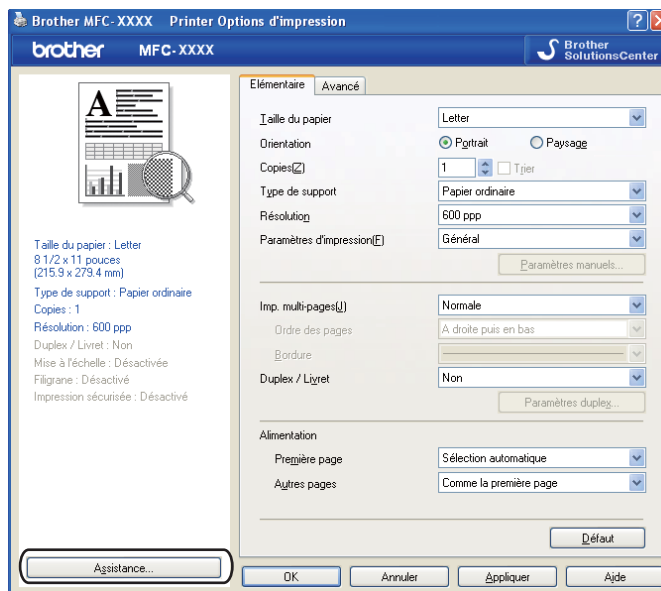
Brother MFC-XXXX Printer Options d'impression

brother MFC-XXXX

Brother SolutionsCenter

Elémentaire Avancé

Taille du papier: Letter

Orientation: Portrait / Paysage

Copies(Z): 1 Trier

Type de support: Papier ordinaire

Résolution: 600 ppp

Paramètres d'impression(F): Général

Paramètres manuels...

Imp. multi-pages(U): Normale

Ordre des pages: A droite puis en bas

Bordure

Duplex / Livret: Non

Paramètres duplex...

Alimentation

Première page: Sélection automatique

Autres pages: Comme la première page

Défaut

Taille du papier : Letter
8 1/2 x 11 pouces
(215.9 x 279.4 mm)
Type de support : Papier ordinaire
Copies : 1
Résolution : 600 ppp
Duplex / Livret : Non
Mise à l'échelle : Désactivée
Filigrane : Désactivé
Impression sécurisée : Désactivé

Assistance...

OK Annuler Appliquer Aide